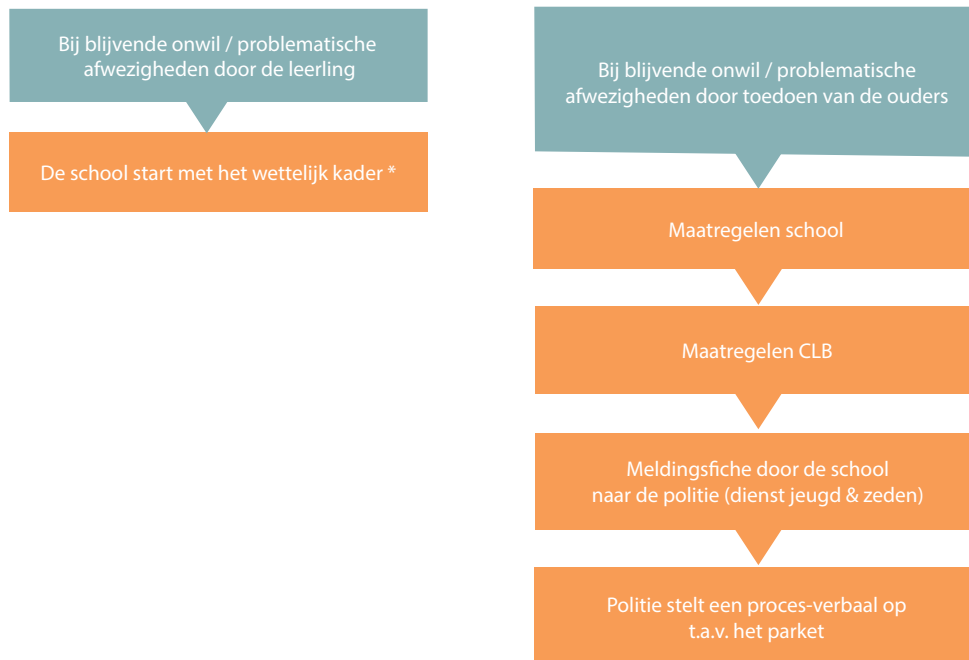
Bij blijvende onwil / problematische afwezigheden door de leerling

De school start met het wettelijk kader *

Bij blijvende onwil / problematische afwezigheden door toedoen van de ouders

Maatregelen school

Maatregelen CLB

Meldingsfiche door de school naar de politie (dienst jeugd & zeden)

Politie stelt een proces-verbaal op t.a.v. het parket